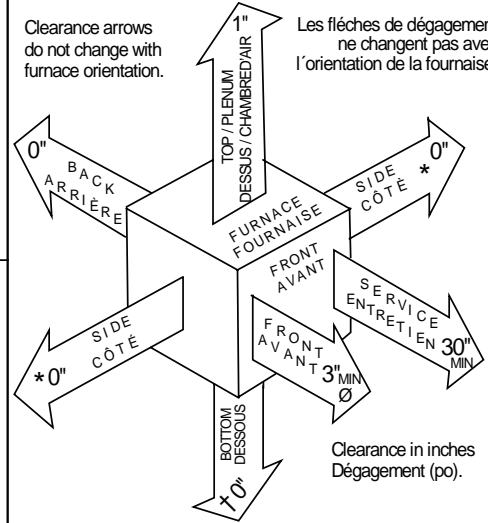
Clearance arrows do not change with furnace orientation.

Les fléches de dégagement ne changent pas avec l´orientation de la fournaise

1"
TOP / PLENUM
DESSUS / CHAMBRED'AIR

0"
BACK
ARRIÈRE

0"
SIDE
CÔTÉ
*

FURNACE
FOURNAISE

FRONT
AVANT

SERVICE
ENTRETIEN
30"
MIN

SIDE
CÔTÉ
*0"

FRONT
AVANT
3"
MIN
Ø

BOTTOM
DESSOUS
†0"

Clearance in inches
Dégagement (po).